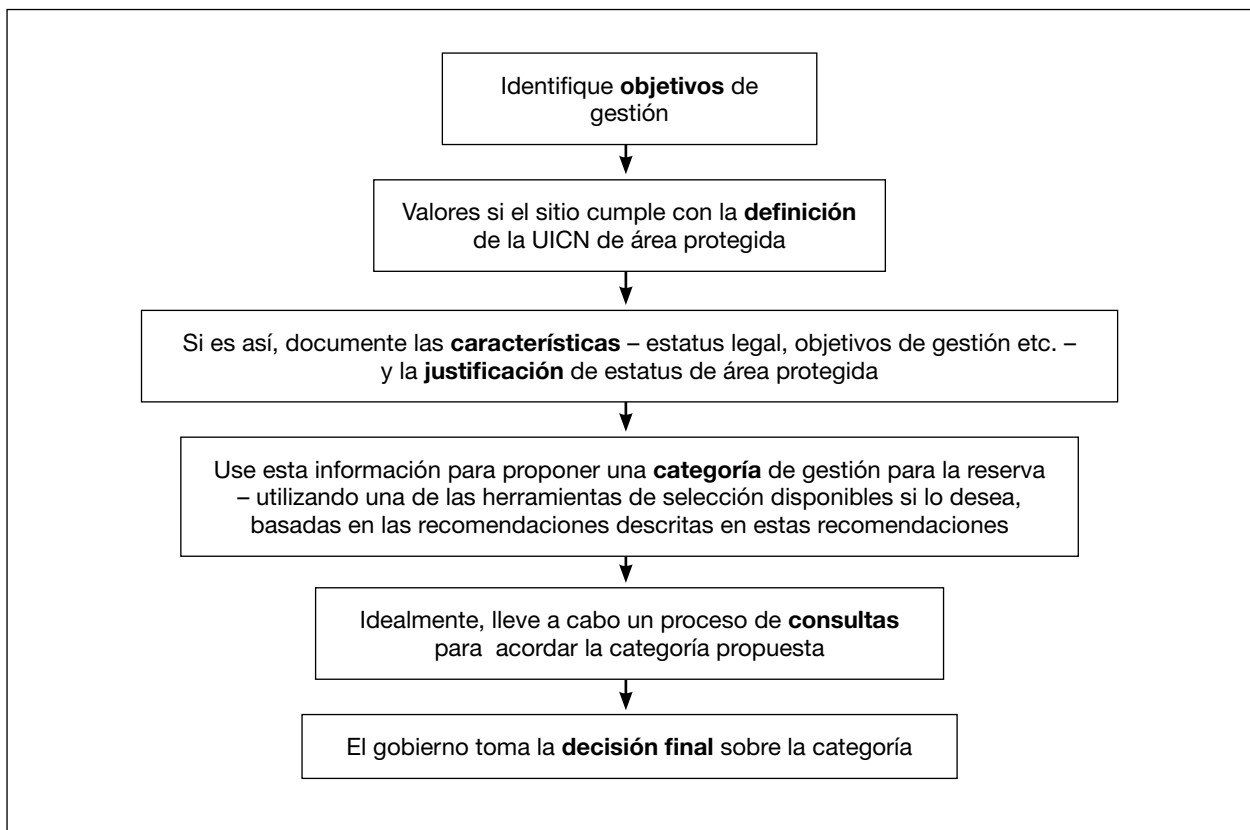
Identifique **objetivos** de gestión

Valores si el sitio cumple con la **definición** de la UICN de área protegida

Si es así, documente las **características** – estatus legal, objetivos de gestión etc. – y la **justificación** de estatus de área protegida

Use esta información para proponer una **categoría** de gestión para la reserva – utilizando una de las herramientas de selección disponibles si lo desea, basadas en las recomendaciones descritas en estas recomendaciones

Idealmente, lleve a cabo un proceso de **consultas** para acordar la categoría propuesta

El gobierno toma la **decisión final** sobre la categoría